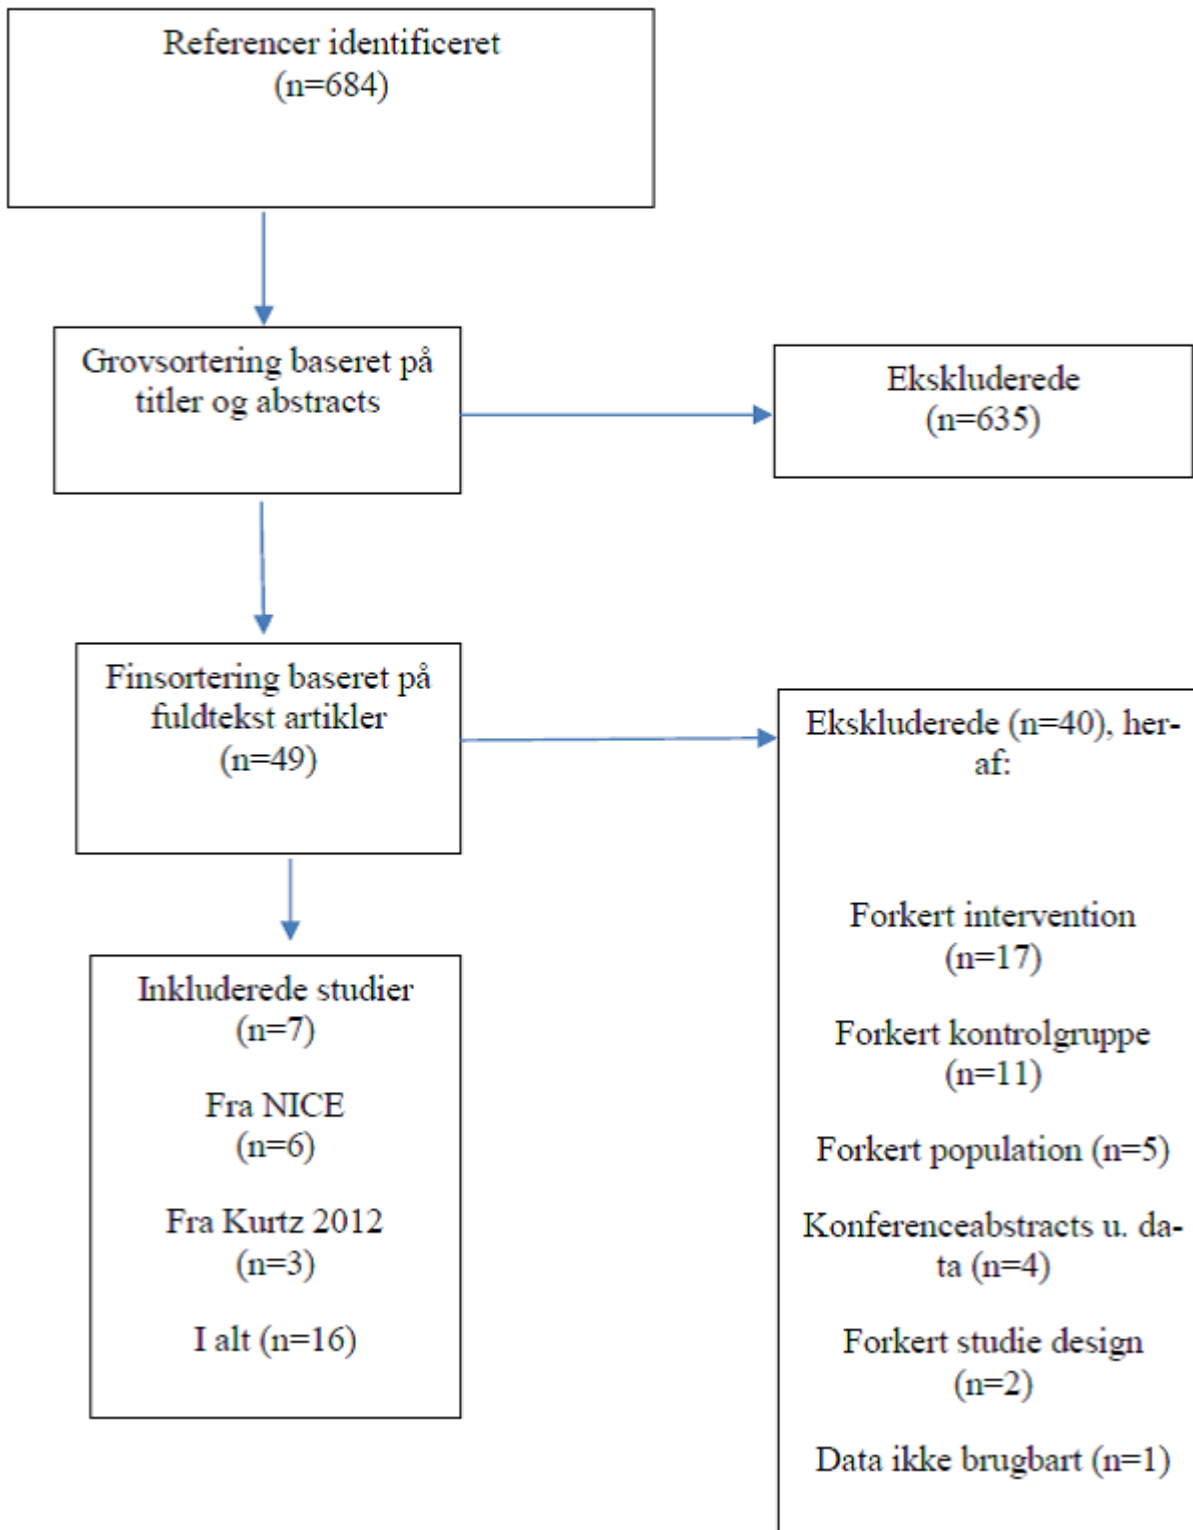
Referencer identificeret (n=684)

Grovsortering baseret på titler og abstracts

Ekskluderede (n=635)

Finsortering baseret på fuldtekst artikler (n=49)

Ekskluderede (n=40), heraf:

Forkert intervention (n=17)

Forkert kontrolgruppe (n=11)

Forkert population (n=5)

Konferenceabstracts u. data (n=4)

Forkert studie design (n=2)

Data ikke brugbart (n=1)

Inkluderede studier (n=7)

Fra NICE (n=6)

Fra Kurtz 2012 (n=3)

I alt (n=16)